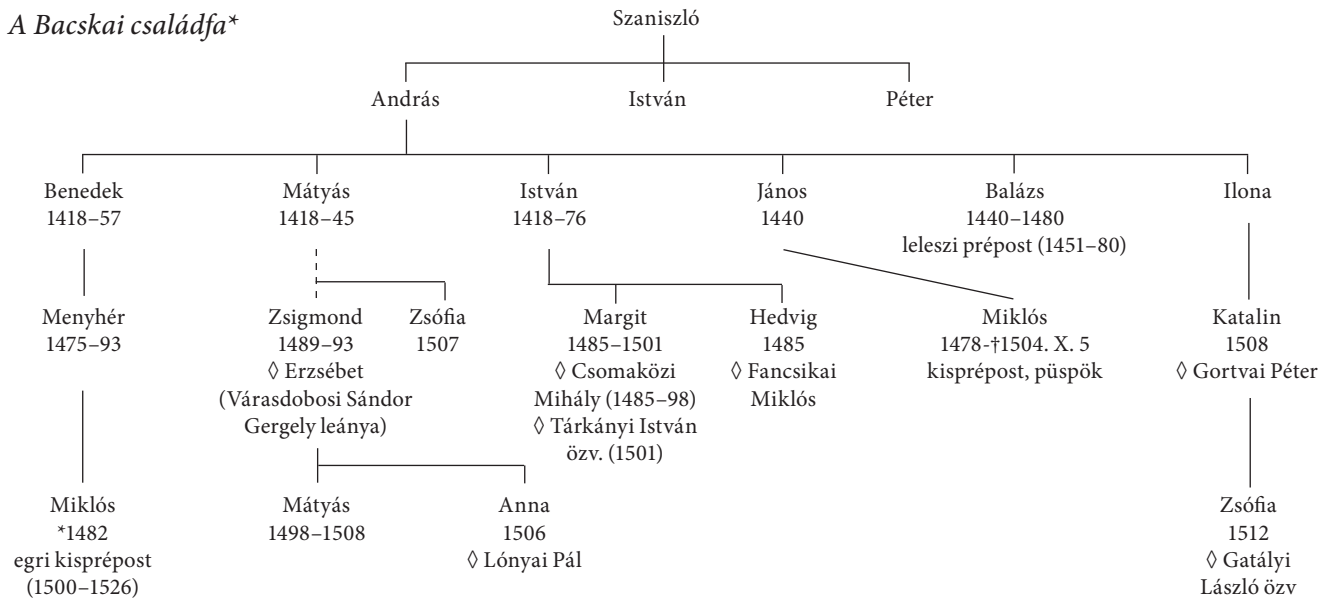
A Bacskai családfa*

Szaniszló

András

István

Péter

Benedek 1418–57

Mátyás 1418–45

István 1418–76

János 1440

Balázs 1440–1480 leleszi prépost (1451–80)

Ilona

Menyhér 1475–93

Zsigmond 1489–93 ◊ Erzsébet (Várasdobosi Sándor Gergely leánya)

Zsófia 1507

Margit 1485–1501 ◊ Csomaközi Mihály (1485–98) ◊ Tárkányi István özv. (1501)

Hedvig 1485 ◊ Fancsikai Miklós

Miklós 1478–†1504. X. 5 kisprépost, püspök

Katalin 1508 ◊ Gortvai Péter

Miklós *1482 egri kisprépost (1500–1526)

Mátyás 1498–1508

Anna 1506 ◊ Lónyai Pál

Zsófia 1512 ◊ Gatályi László özv